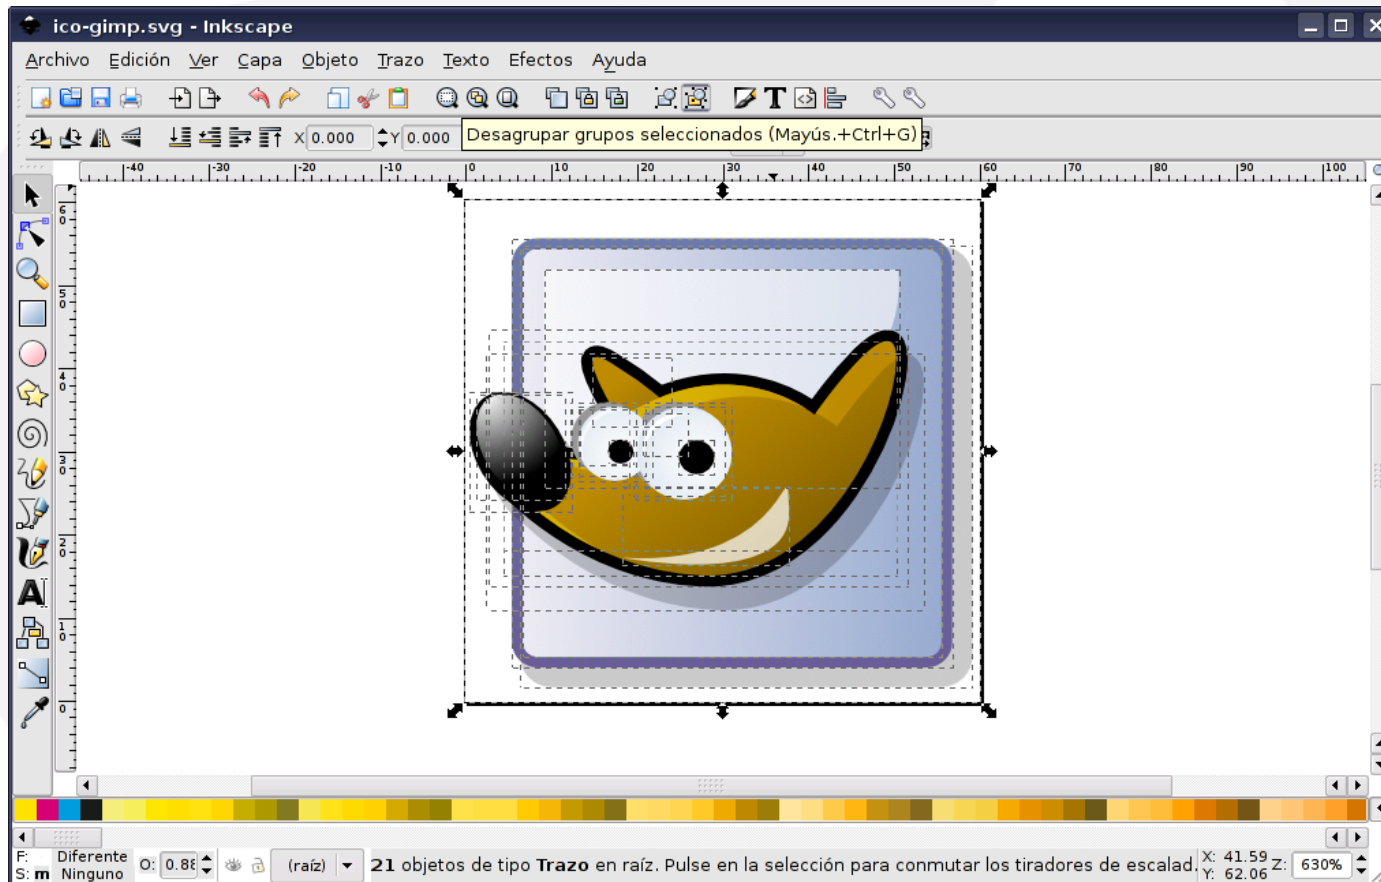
ico-gimp.svg - Inkscape

Archivo Edición Ver Capa Objeto Trazo Texto Efectos Ayuda

X 0.000 Y 0.000 Desagrupar grupos seleccionados (Mayús.+Ctrl+G)

-40 -30 -20 -10 0 10 20 30 40 50 60 70 80 90 100

60 50 40 30 20 10 0

F: Diferente
S: m Ninguno
O: 0.88
(raíz)
21 objetos de tipo Trazo en raíz. Pulse en la selección para conmutar los tiradores de escalad.
X: 41.59
Y: 62.06
Z: 630%